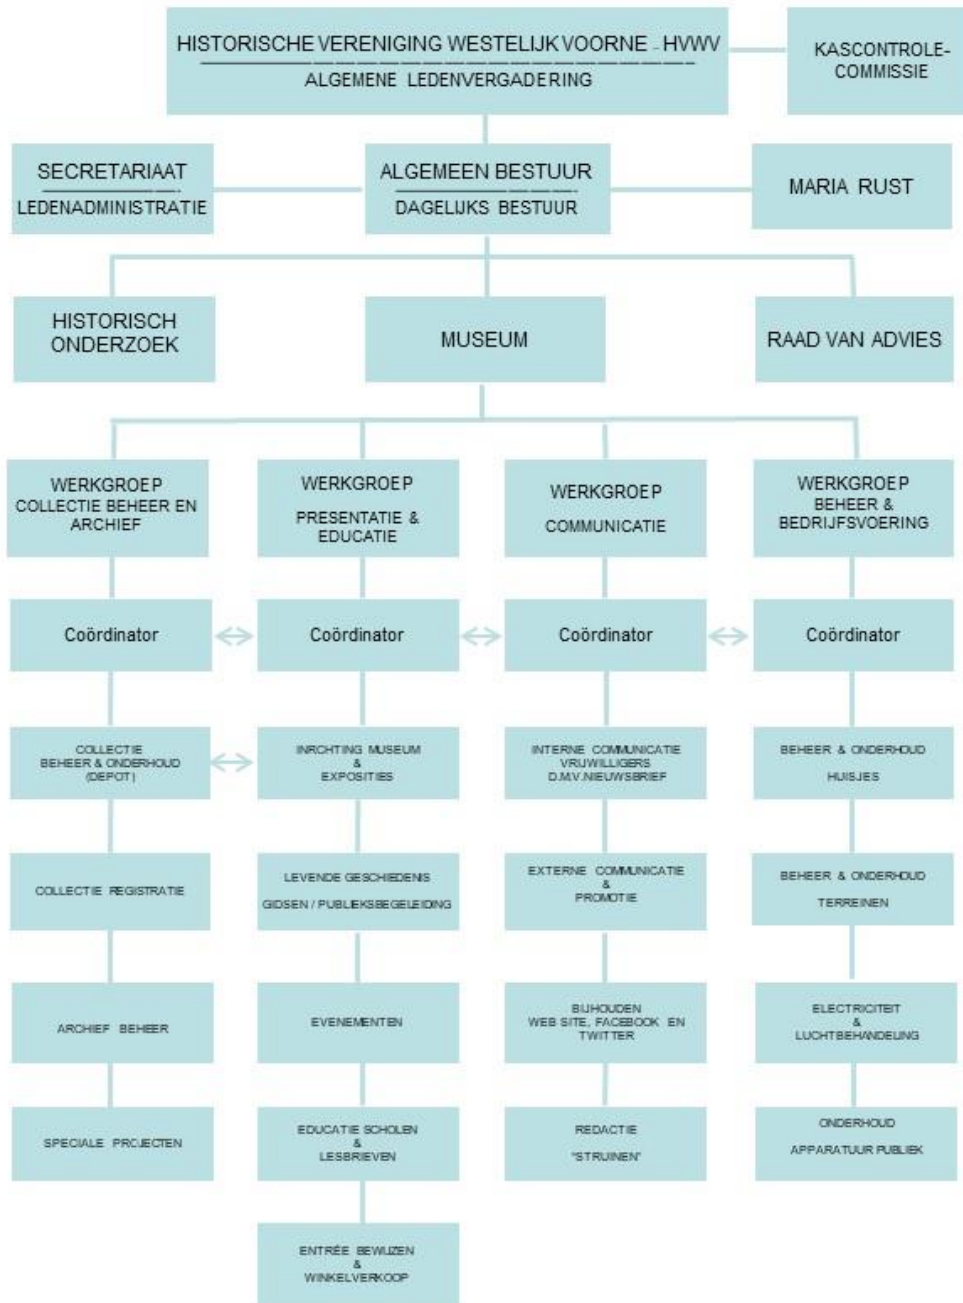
HISTORISCHE VERENIGING WESTELIJK VOORNE - HVWV
ALGEMENE LEDENVERGADERING

KASCONTROLE-COMMISSIE

SECRETARIAAT
LEDENADMINISTRATIE

ALGEMEEN BESTUUR
DAGELIJKS BESTUUR

MARIA RUST

HISTORISCH ONDERZOEK

MUSEUM

RAAD VAN ADVIES

WERKGROEP COLLECTIE BEHEER EN ARCHIEF

Coördinator

COLLECTIE BEHEER & ONDERHOUD (DEPOT)

COLLECTIE REGISTRATIE

ARCHIEF BEHEER

SPECIALE PROJECTEN

WERKGROEP PRESENTATIE & EDUCATIE

Coördinator

INRICHTING MUSEUM & EXPOSITIES

LEVENDE GESCHIEDENIS
GIDSEN / PUBLIEKSBEGELEIDING

EVENEMENTEN

EDUCATIE SCHOLEN & LESBRIEVEN

ENTRÉE BEWIJZEN & WINKELVERKOOP

WERKGROEP COMMUNICATIE

Coördinator

INTERNE COMMUNICATIE VRIJWILLIGERS D.M.V.NIEUWSBRIEF

EXTERNE COMMUNICATIE & PROMOTIE

BIJHOUDEN WEB SITE, FACEBOOK EN TWITTER

REDACTIE
"STRUINEN"

WERKGROEP BEHEER & BEDRIJFSVOERING

Coördinator

BEHEER & ONDERHOUD
HUISJES

BEHEER & ONDERHOUD
TERREINEN

ELECTRICITEIT & LUCHTBEHANDELING

ONDERHOUD
APPARATUUR PUBLIEK